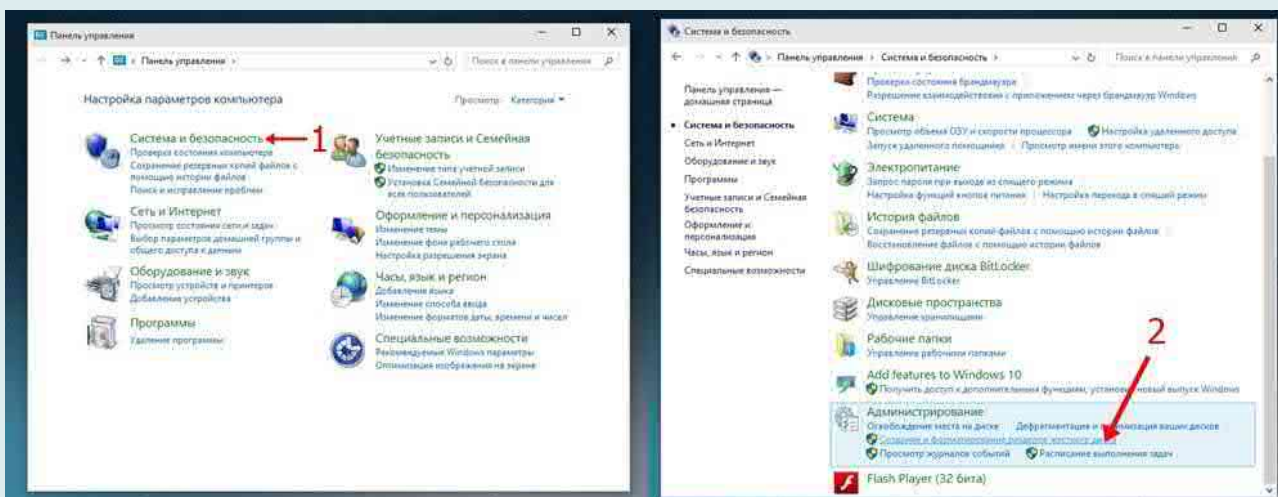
Панель управления

Панель управления

Поиск в панели управления

Настройка параметров компьютера

Просмотр: Категория ▾

Система и безопасность
Проверка состояния компьютера
Сохранение резервных копий файлов с помощью истории файлов
Поиск и исправление проблем

1

Учетные записи и Семейная безопасность
Изменение типа учетной записи
Установка Семейной безопасности для всех пользователей

Сеть и Интернет
Просмотр состояния сети и задач
Выбор параметров домашней группы и общего доступа к данным

Оформление и персонализация
Изменение темы
Изменение фона рабочего стола
Настройка разрешения экрана

Оборудование и звук
Просмотр устройств и принтеров
Добавление устройства

Часы, язык и регион
Добавление языка
Изменение способа ввода
Изменение форматов даты, времени и чисел

Программы
Удаление программы

Специальные возможности
Рекомендуемые Windows параметры
Оптимизация изображения на экране

Система и безопасность

Панель управления › Система и безопасность ›

Поиск в панели управления

Панель управления — домашняя страница
Система и безопасность
Сеть и Интернет
Оборудование и звук
Программы
Учетные записи и Семейная безопасность
Оформление и персонализация
Часы, язык и регион
Специальные возможности

Проверка состояния брандмауэра
Разрешение взаимодействия с приложением через брандмауэр Windows

Система
Просмотр объема ОЗУ и скорости процессора | Настройка удаленного доступа
Запуск удаленного помощника | Просмотр имени этого компьютера

Электропитание
Запрос пароля при выходе из спящего режима
Настройка функций кнопок питания | Настройка перехода в спящий режим

История файлов
Сохранение резервных копий файлов с помощью истории файлов
Восстановление файлов с помощью истории файлов

Шифрование диска BitLocker
Управление BitLocker

Дисковые пространства
Управление хранилищами

Рабочие папки
Управление рабочими папками

2

Add features to Windows 10
Получить доступ к дополнительным функциям, установив новый выпуск Windows

Администрирование
Освобождение места на диске | Дефрагментация и оптимизация ваших дисков
Создание и форматирование разделов жесткого диска
Просмотр журналов событий | Расписание выполнения задач

Flash Player (32 бита)